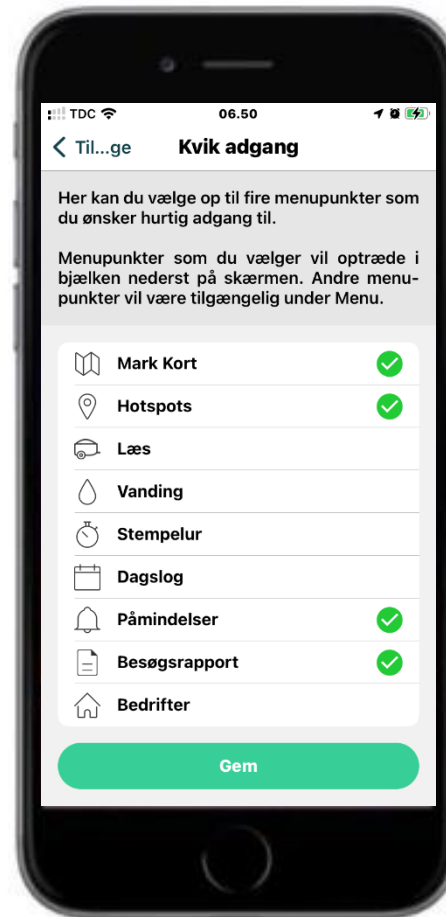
TDC 06.50

< Til...ge Kvik adgang

Her kan du vælge op til fire menupunkter som du ønsker hurtig adgang til.

Menupunkter som du vælger vil optræde i bjælken nederst på skærmen. Andre menupunkter vil være tilgængelig under Menu.

Mark Kort
Hotspots
Læs
Vanding
Stempelur
Dagslog
Påmindelser
Besøgsrapport
Bedrifter

Gem